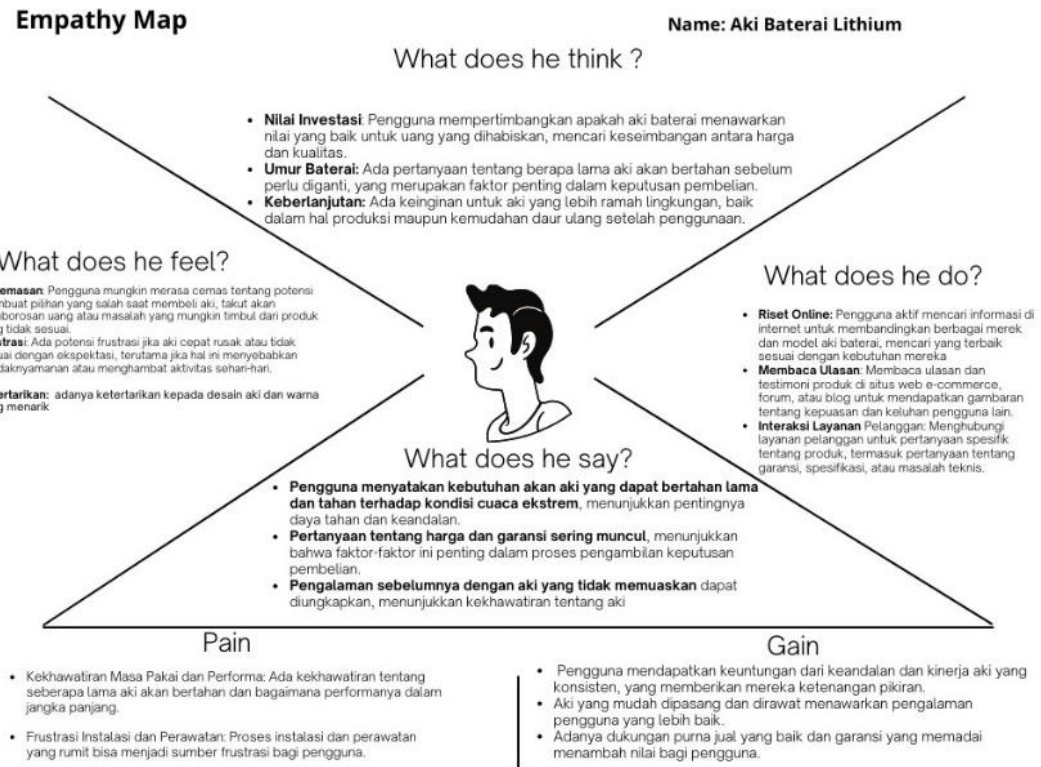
Empathy Map

Name: Aki Baterai Lithium

What does he think ?

- **Nilai Investasi**: Pengguna mempertimbangkan apakah aki baterai menawarkan nilai yang baik untuk uang yang dihabiskan, mencari keseimbangan antara harga dan kualitas.
- **Umur Baterai:** Ada pertanyaan tentang berapa lama aki akan bertahan sebelum perlu diganti, yang merupakan faktor penting dalam keputusan pembelian.
- **Keberlanjutan:** Ada keinginan untuk aki yang lebih ramah lingkungan, baik dalam hal produksi maupun kemudahan daur ulang setelah penggunaan.

What does he feel?

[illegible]emasan: Pengguna mungkin merasa cemas tentang potensi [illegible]mbuat pilihan yang salah saat membeli aki, takut akan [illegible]borosan uang atau masalah yang mungkin timbul dari produk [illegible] tidak sesuai.
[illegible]trasi: Ada potensi frustrasi jika aki cepat rusak atau tidak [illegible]uai dengan ekspektasi, terutama jika hal ini menyebabkan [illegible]daknyamanan atau menghambat aktivitas sehari-hari.

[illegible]ertarikan: adanya ketertarikan kepada desain aki dan warna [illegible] menarik

What does he do?

- **Riset Online:** Pengguna aktif mencari informasi di internet untuk membandingkan berbagai merek dan model aki baterai, mencari yang terbaik sesuai dengan kebutuhan mereka
- **Membaca Ulasan**: Membaca ulasan dan testimoni produk di situs web e-commerce, forum, atau blog untuk mendapatkan gambaran tentang kepuasan dan keluhan pengguna lain.
- **Interaksi Layanan** Pelanggan: Menghubungi layanan pelanggan untuk pertanyaan spesifik tentang produk, termasuk pertanyaan tentang garansi, spesifikasi, atau masalah teknis.

What does he say?

- **Pengguna menyatakan kebutuhan akan aki yang dapat bertahan lama dan tahan terhadap kondisi cuaca ekstrem**, menunjukkan pentingnya daya tahan dan keandalan.
- **Pertanyaan tentang harga dan garansi sering muncul**, menunjukkan bahwa faktor-faktor ini penting dalam proses pengambilan keputusan pembelian.
- **Pengalaman sebelumnya dengan aki yang tidak memuaskan** dapat diungkapkan, menunjukkan kekhawatiran tentang aki

Pain

- Kekhawatiran Masa Pakai dan Performa: Ada kekhawatiran tentang seberapa lama aki akan bertahan dan bagaimana performanya dalam jangka panjang.
- Frustrasi Instalasi dan Perawatan: Proses instalasi dan perawatan yang rumit bisa menjadi sumber frustrasi bagi pengguna.

Gain

- Pengguna mendapatkan keuntungan dari keandalan dan kinerja aki yang konsisten, yang memberikan mereka ketenangan pikiran.
- Aki yang mudah dipasang dan dirawat menawarkan pengalaman pengguna yang lebih baik.
- Adanya dukungan purna jual yang baik dan garansi yang memadai menambah nilai bagi pengguna.